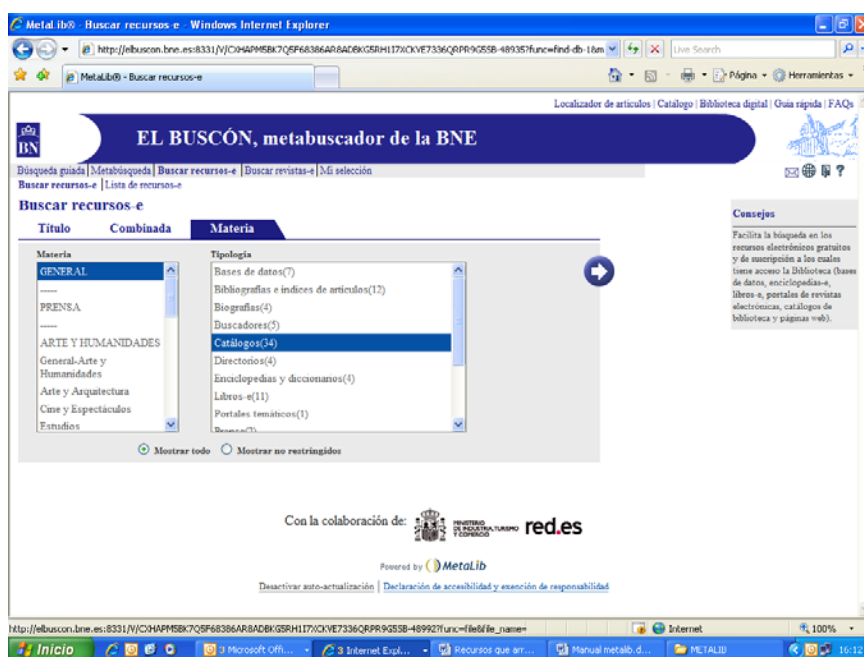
MetaLib® - Buscar recursos-e - Windows Internet Explorer

http://elbuscon.bne.es:8331/V/CXHAPM5BK7Q5F68386AR8ADBKG5RH1I7XCKVE7336QRPR9G55B-48935?func=find-db-1&m

Live Search

MetaLib® - Buscar recursos-e

Página Herramientas

Localizador de artículos | Catálogo | Biblioteca digital | Guía rápida | FAQs

BN

EL BUSCÓN, metabuscador de la BNE

Búsqueda guiada | Metabúsqueda | Buscar recursos-e | Buscar revistas-e | Mi selección

Buscar recursos-e | Lista de recursos-e

Buscar recursos-e

Título Combinada Materia

Materia

GENERAL
------
PRENSA
------
ARTE Y HUMANIDADES
General-Arte y Humanidades
Arte y Arquitectura
Cine y Espectáculos
Estudios

Tipología

Bases de datos(7)
Bibliografías e índices de artículos(12)
Biografías(4)
Buscadores(5)
Catálogos(34)
Directorios(4)
Enciclopedias y diccionarios(4)
Libros-e(11)
Portales temáticos(1)
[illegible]

Mostrar todo Mostrar no restringidos

Consejos

Facilita la búsqueda en los recursos electrónicos gratuitos y de suscripción a los cuales tiene acceso la Biblioteca (bases de datos, enciclopedias, libros-e, portales de revistas electrónicas, catálogos de biblioteca y páginas web).

Con la colaboración de: MINISTERIO DE INDUSTRIA, TURISMO Y COMERCIO red.es

Powered by MetaLib

Desactivar auto-actualización | Declaración de accesibilidad y exención de responsabilidad

http://elbuscon.bne.es:8331/V/CXHAPM5BK7Q5F68386AR8ADBKG5RH1I7XCKVE7336QRPR9G55B-48992?func=file&file_name=

Internet

100%

Inicio

3 Microsoft Offi...

3 Internet Expl...

Recursos que arr...

Manual metalib.d...

METALIB

16:12